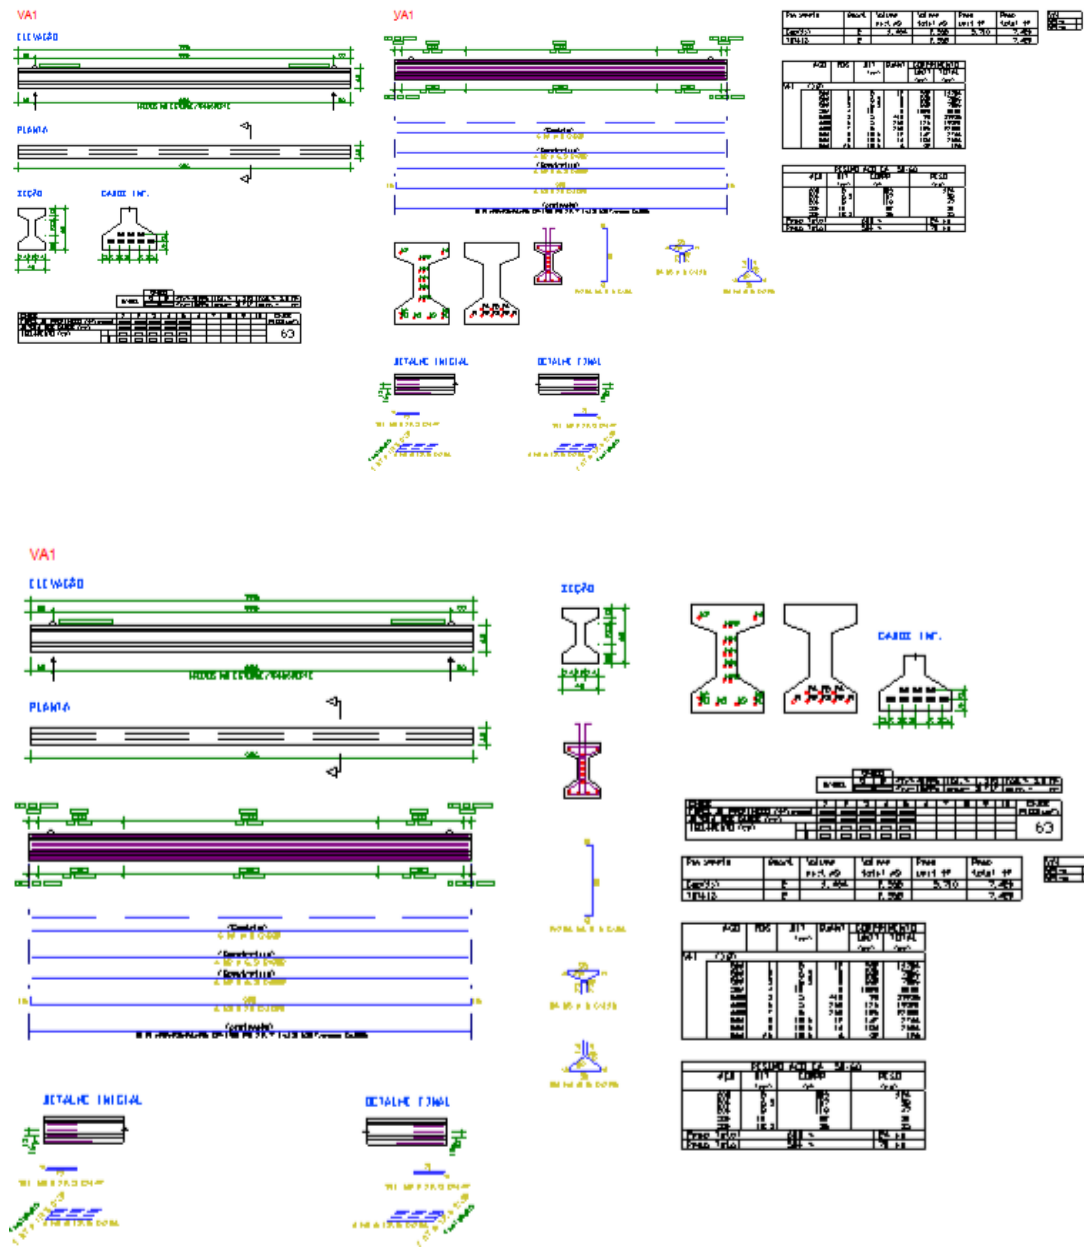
VA1

ELEVAÇÃO

PLANTA

SEÇÃO

CABOS INF.

VA1

DETALHE INICIAL

DETALHE FINAL

VA1

ELEVAÇÃO

PLANTA

SEÇÃO

CABOS INF.

DETALHE INICIAL

DETALHE FINAL

63

63

RESUMO AÇO CA - 50-60

RESUMO AÇO CA - 50-60

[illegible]